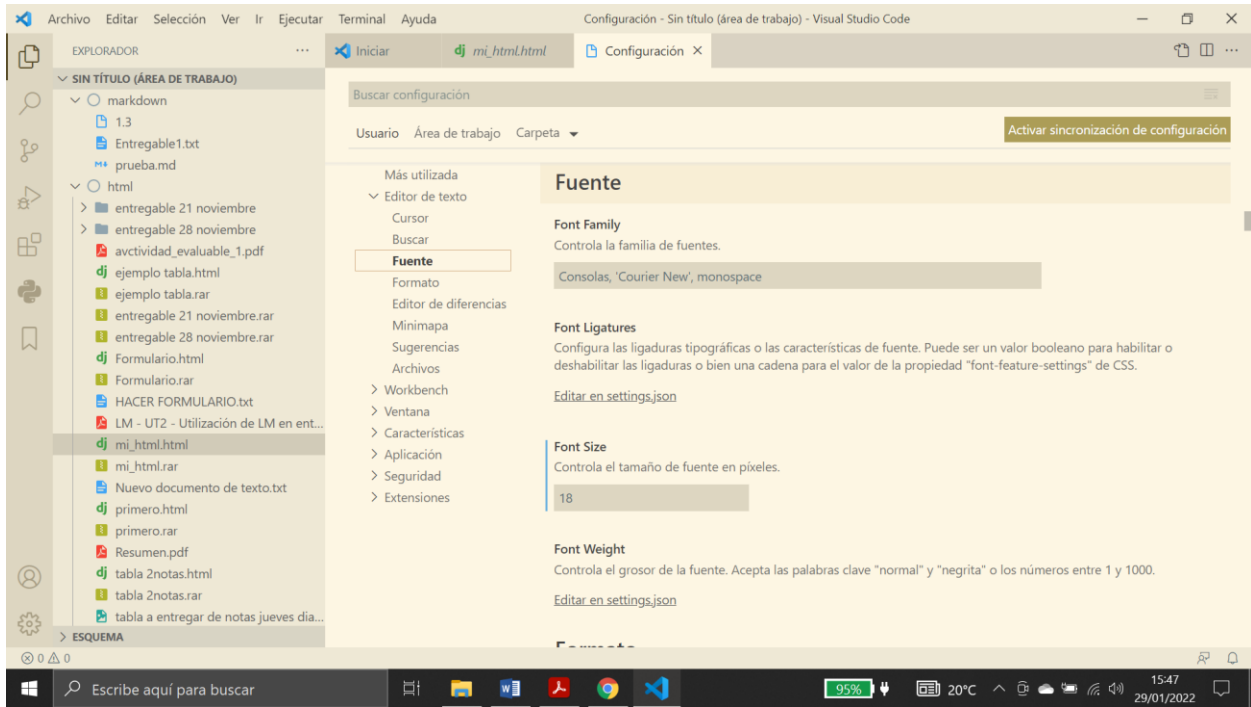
Archivo Editar Selección Ver Ir Ejecutar Terminal Ayuda

Configuración - Sin título (área de trabajo) - Visual Studio Code

EXPLORADOR ...

SIN TÍTULO (ÁREA DE TRABAJO)
markdown
1.3
Entregable1.txt
prueba.md
html
entregable 21 noviembre
entregable 28 noviembre
avctividad_evaluable_1.pdf
ejemplo tabla.html
ejemplo tabla.rar
entregable 21 noviembre.rar
entregable 28 noviembre.rar
Formulario.html
Formulario.rar
HACER FORMULARIO.txt
LM - UT2 - Utilización de LM en ent...
mi_html.html
mi_html.rar
Nuevo documento de texto.txt
primero.html
primero.rar
Resumen.pdf
tabla 2notas.html
tabla 2notas.rar
tabla a entregar de notas jueves dia...
ESQUEMA

Iniciar
mi_html.html
Configuración ×

Buscar configuración

Usuario Área de trabajo Carpeta

Activar sincronización de configuración

Más utilizada
Editor de texto
Cursor
Buscar
Fuente
Formato
Editor de diferencias
Minimapa
Sugerencias
Archivos
Workbench
Ventana
Características
Aplicación
Seguridad
Extensiones

Fuente

Font Family
Controla la familia de fuentes.
Consolas, 'Courier New', monospace

Font Ligatures
Configura las ligaduras tipográficas o las características de fuente. Puede ser un valor booleano para habilitar o deshabilitar las ligaduras o bien una cadena para el valor de la propiedad "font-feature-settings" de CSS.
Editar en settings.json

Font Size
Controla el tamaño de fuente en píxeles.
18

Font Weight
Controla el grosor de la fuente. Acepta las palabras clave "normal" y "negrita" o los números entre 1 y 1000.
Editar en settings.json

⊗ 0 ⚠ 0

Escribe aquí para buscar

95%
20°C
15:47
29/01/2022